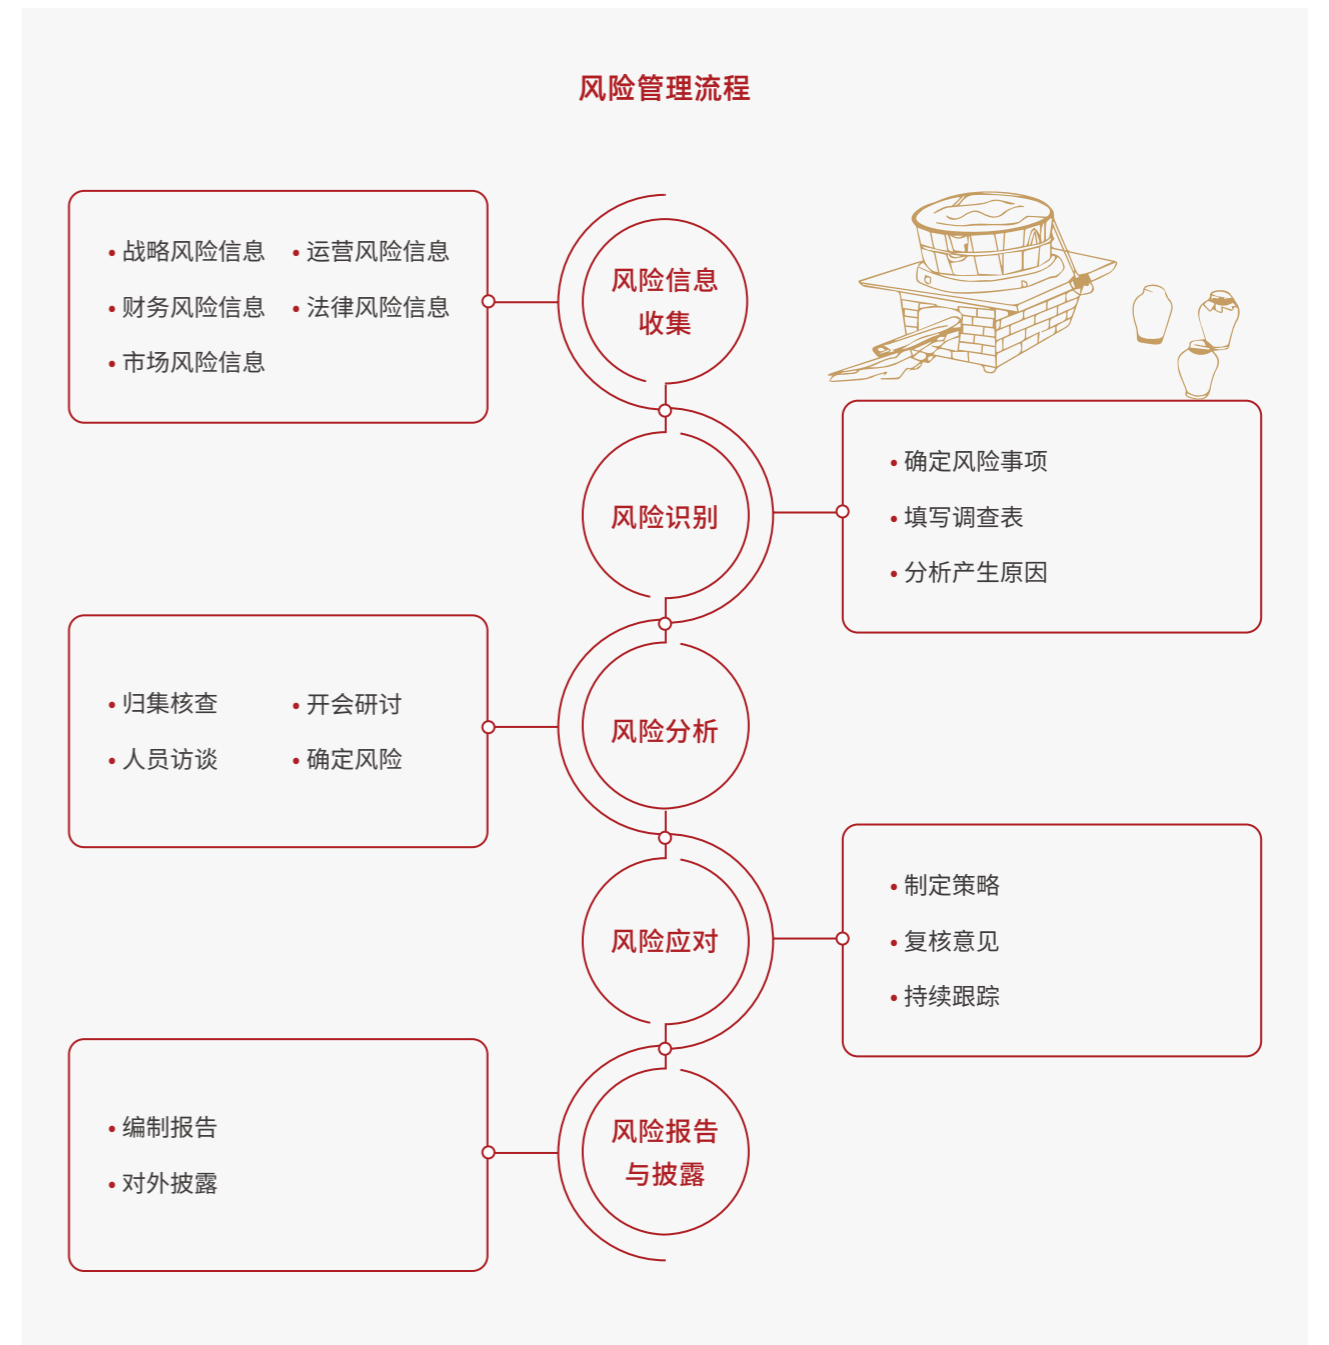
风险管理流程

• 战略风险信息
• 运营风险信息
• 财务风险信息
• 法律风险信息
• 市场风险信息

风险信息收集

风险识别

• 确定风险事项
• 填写调查表
• 分析产生原因

• 归集核查
• 开会研讨
• 人员访谈
• 确定风险

风险分析

风险应对

• 制定策略
• 复核意见
• 持续跟踪

• 编制报告
• 对外披露

风险报告与披露